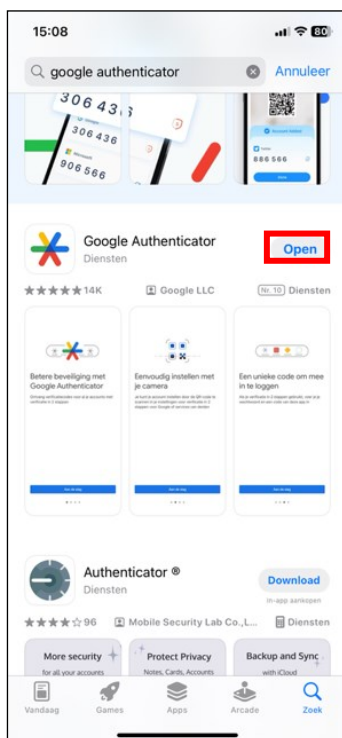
15:08

80

google authenticator

Annuleer

306 436

306 436

906 566

886 566

Google Authenticator

Diensten

Open

★★★★★ 14K

Google LLC

Nr. 10 Diensten

Betere beveiliging met Google Authenticator

Eenvoudig instellen met je camera

Een unieke code om mee in te loggen

Authenticator ®

Diensten

Download

In-app-aankopen

★★★★☆ 96

Mobile Security Lab Co.,L...

Diensten

More security

for all your accounts

Protect Privacy

Notes, Cards, Accounts

Backup and Sync

with iCloud

Vandaag

Games

Apps

Arcade

Zoek